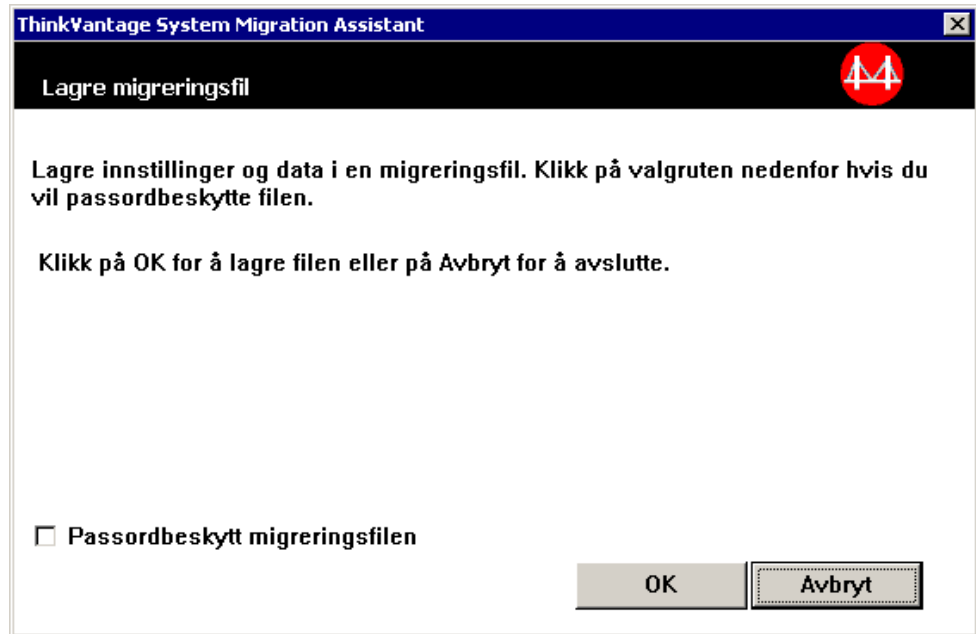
ThinkVantage System Migration Assistant

Lagre migreringsfil

Lagre innstillinger og data i en migreringsfil. Klikk på valgruten nedenfor hvis du vil passordbeskytte filen.

Klikk på OK for å lagre filen eller på Avbryt for å avslutte.

☐ Passordbeskytt migreringsfilen

OK

Avbryt